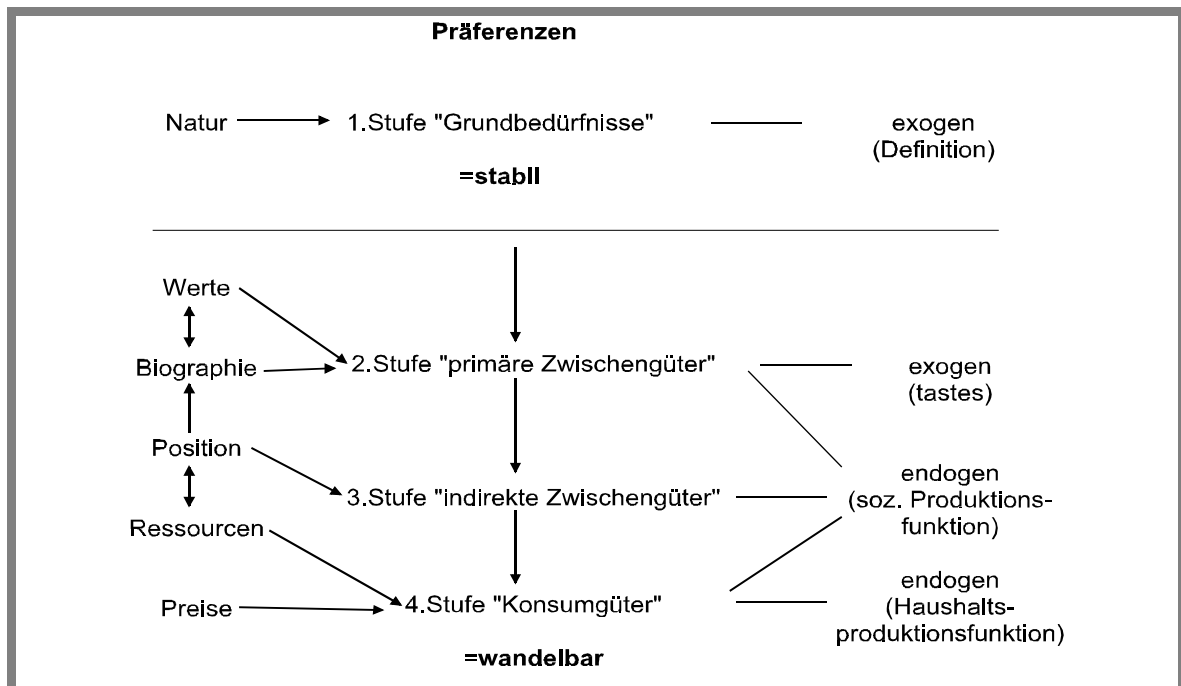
Präferenzen

Natur 1.Stufe "Grundbedürfnisse" exogen (Definition)

=stabil

Werte

Biographie 2.Stufe "primäre Zwischengüter" exogen (tastes)

Position

3.Stufe "indirekte Zwischengüter" endogen (soz. Produktionsfunktion)

Ressourcen

Preise 4.Stufe "Konsumgüter" endogen (Haushaltsproduktionsfunktion)

=wandelbar